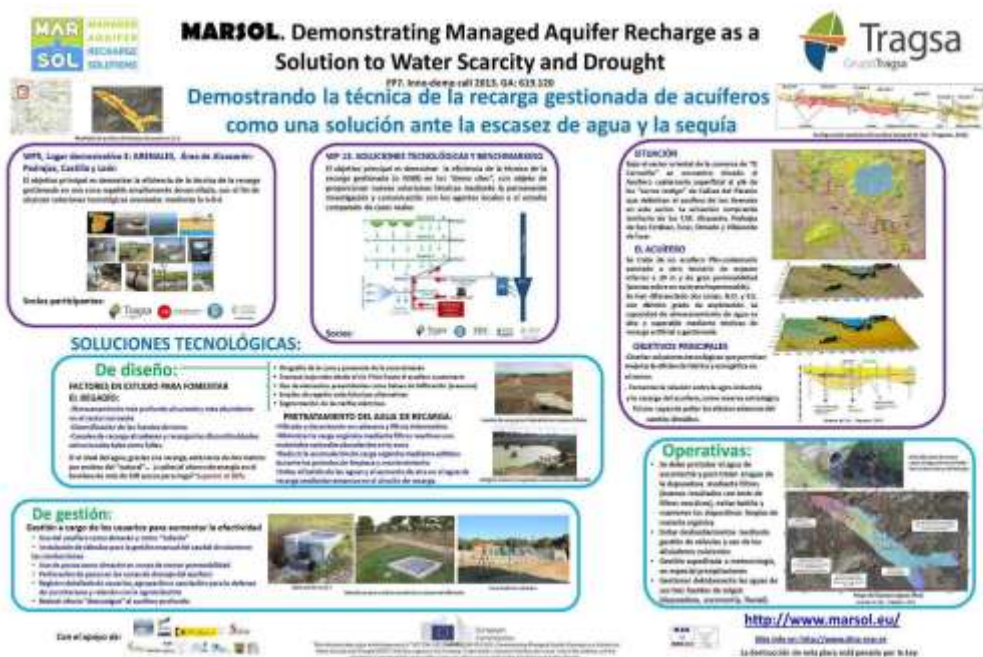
MAR SOL MANAGED AQUIFER RECHARGE SOLUTIONS

MARSOL. Demonstrating Managed Aquifer Recharge as a Solution to Water Scarcity and Drought

FP7. Inno-demo call 2013. GA: 619.120

Tragsa
Grupo Tragsa

Demostrando la técnica de la recarga gestionada de acuíferos como una solución ante la escasez de agua y la sequía

WP5. Lugar demostrativo 5: ARENALES. Área de Alcazarén-Pedrajas, Castilla y León

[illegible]

Socios participantes:

WP 13. SOLUCIONES TECNOLÓGICAS Y BENCHMARKING

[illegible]

Socios:

SITUACIÓN

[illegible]

EL ACUÍFERO

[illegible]

OBJETIVOS PRINCIPALES

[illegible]

SOLUCIONES TECNOLÓGICAS:

De diseño:

FACTORES EN ESTUDIO PARA FOMENTAR EL REGADÍO:

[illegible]

PRETRATAMIENTO DEL AGUA DE RECARGA:

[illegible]

De gestión:

Gestión a cargo de los usuarios para aumentar la efectividad

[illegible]

Operativas:

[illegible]

http://www.marsol.eu/

Con el apoyo de:

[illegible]